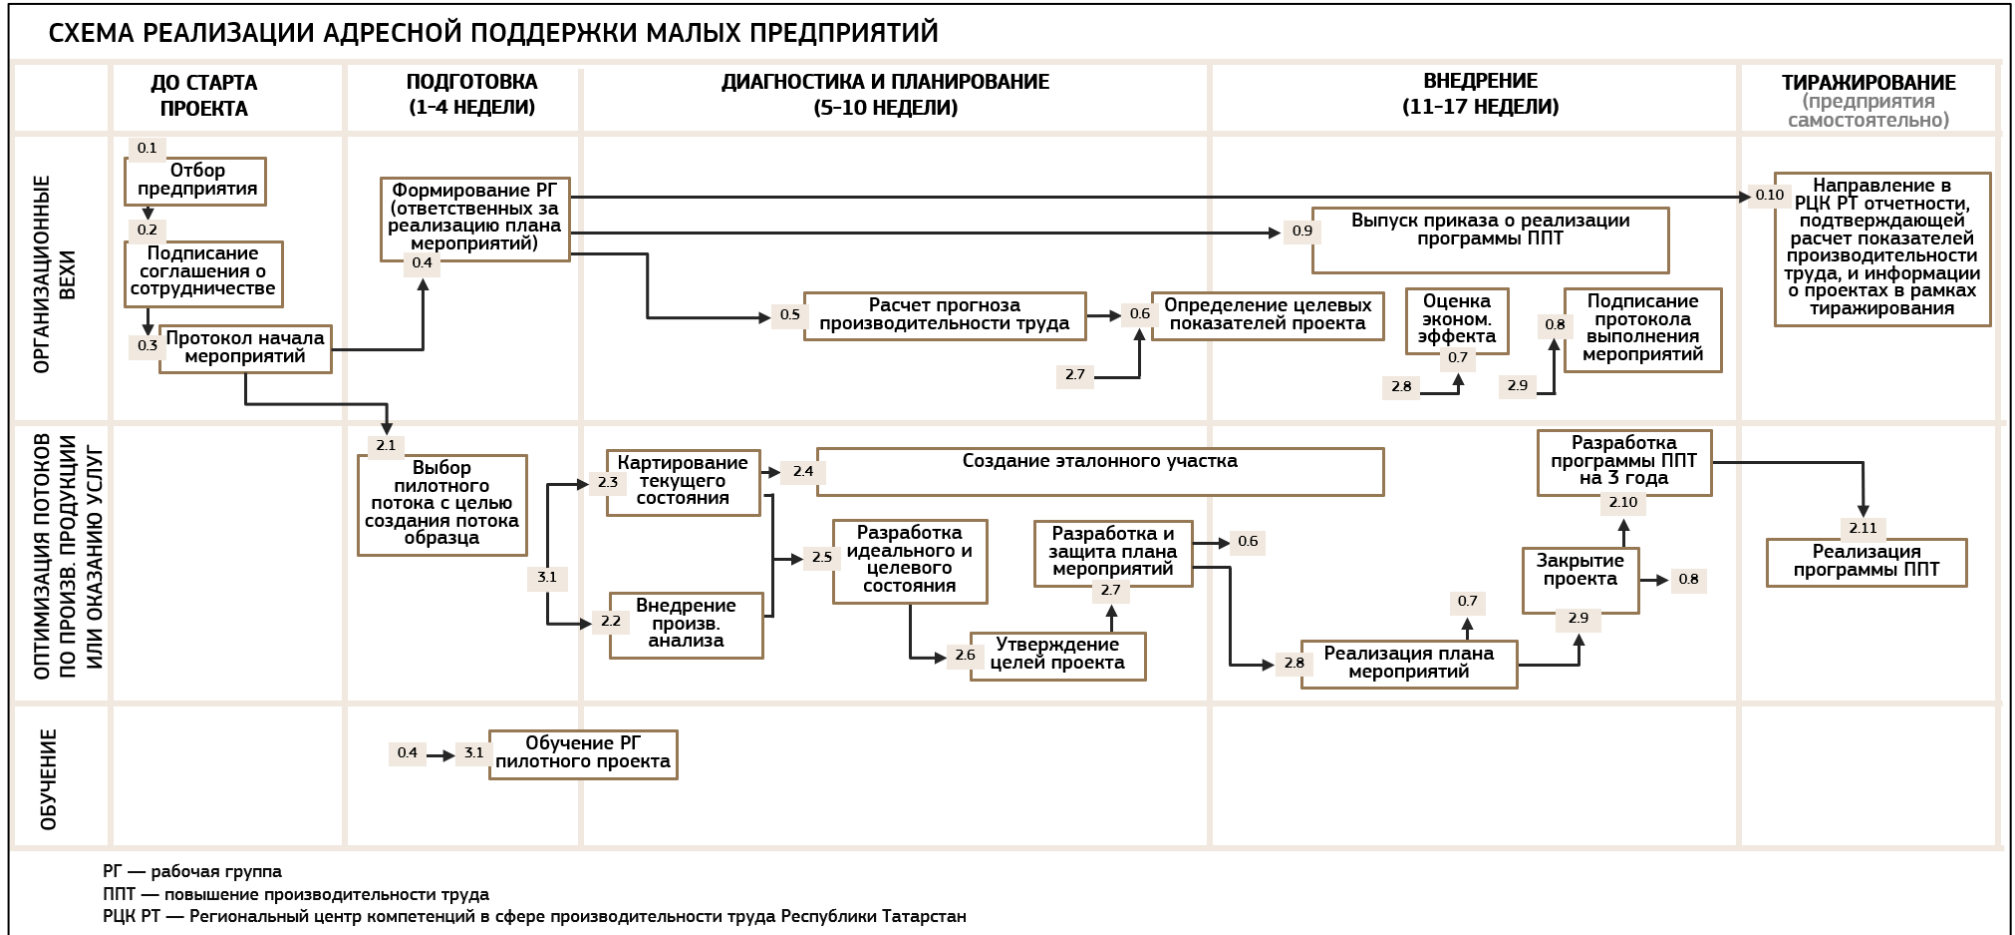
СХЕМА РЕАЛИЗАЦИИ АДРЕСНОЙ ПОДДЕРЖКИ МАЛЫХ ПРЕДПРИЯТИЙ

ДО СТАРТА ПРОЕКТА

ПОДГОТОВКА (1–4 НЕДЕЛИ)

ДИАГНОСТИКА И ПЛАНИРОВАНИЕ (5–10 НЕДЕЛИ)

ВНЕДРЕНИЕ (11–17 НЕДЕЛИ)

ТИРАЖИРОВАНИЕ (предприятия самостоятельно)

ОРГАНИЗАЦИОННЫЕ ВЕХИ

0.1 Отбор предприятия

0.2 Подписание соглашения о сотрудничестве

0.3 Протокол начала мероприятий

Формирование РГ (ответственных за реализацию плана мероприятий) 0.4

0.10 Направление в РЦК РТ отчетности, подтверждающей расчет показателей производительности труда, и информации о проектах в рамках тиражирования

0.9 Выпуск приказа о реализации программы ППТ

0.5 Расчет прогноза производительности труда

0.6 Определение целевых показателей проекта

2.7

Оценка эконом. эффекта 0.7

2.8

0.8 Подписание протокола выполнения мероприятий

2.9

ОПТИМИЗАЦИЯ ПОТОКОВ ПО ПРОИЗВ. ПРОДУКЦИИ ИЛИ ОКАЗАНИЮ УСЛУГ

2.1 Выбор пилотного потока с целью создания потока образца

3.1

2.3 Картирование текущего состояния

2.4 Создание эталонного участка

2.2 Внедрение произв. анализа

2.5 Разработка идеального и целевого состояния

Разработка и защита плана мероприятий 2.7

0.6

2.6 Утверждение целей проекта

2.8 Реализация плана мероприятий

0.7

Закрытие проекта 2.9

0.8

Разработка программы ППТ на 3 года 2.10

2.11 Реализация программы ППТ

ОБУЧЕНИЕ

0.4 3.1 Обучение РГ пилотного проекта

РГ — рабочая группа
ППТ — повышение производительности труда
РЦК РТ — Региональный центр компетенций в сфере производительности труда Республики Татарстан